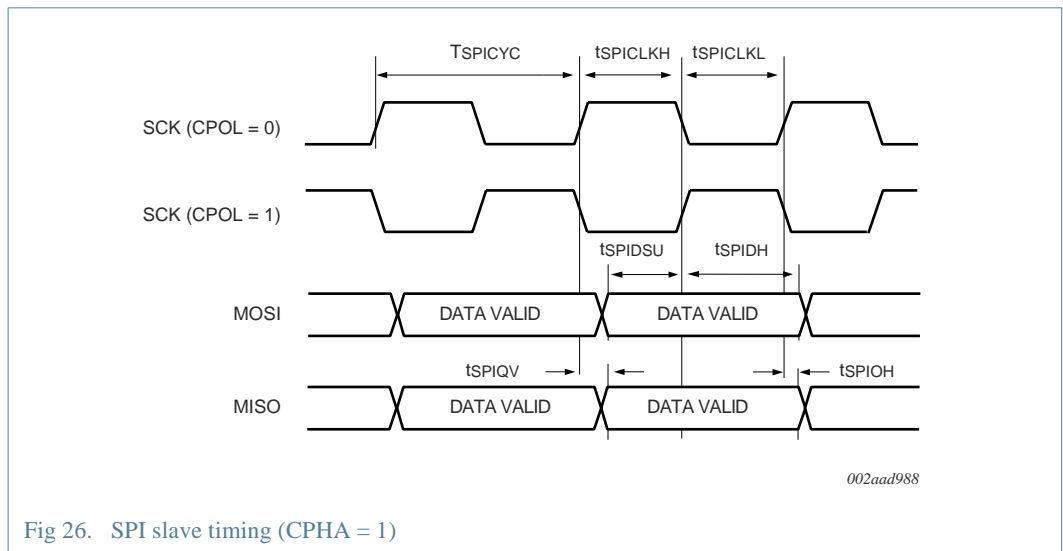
TSPICYC

tSPICLKH

tSPICLKL

SCK (CPOL = 0)

SCK (CPOL = 1)

tSPIDSU

tSPIDH

MOSI

DATA VALID

DATA VALID

tSPIQV

tSPIOH

MISO

DATA VALID

DATA VALID

002aad988

Fig 26. SPI slave timing (CPHA = 1)